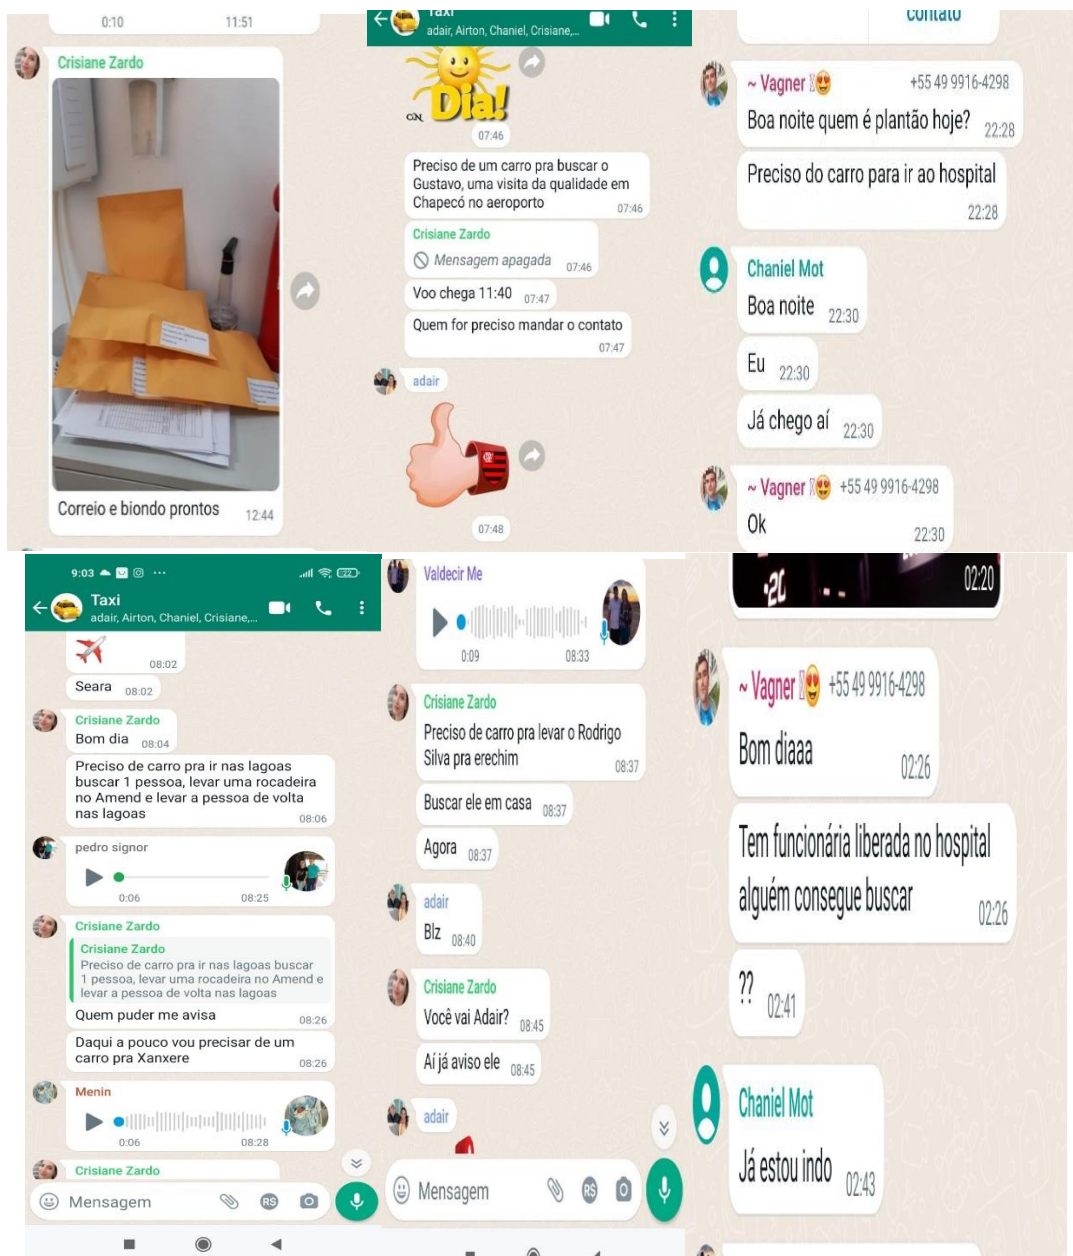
0:10 11:51

Crisiane Zardo

Correio e biondo prontos 12:44

Taxi
adair, Airton, Chaniel, Crisiane,...

Dia!

07:46

Preciso de um carro pra buscar o Gustavo, uma visita da qualidade em Chapecó no aeroporto 07:46

Crisiane Zardo
Mensagem apagada 07:46

Voo chega 11:40 07:47

Quem for preciso mandar o contato 07:47

adair

07:48

contato

~ Vagner +55 49 9916-4298
Boa noite quem é plantão hoje? 22:28

Preciso do carro para ir ao hospital 22:28

Chaniel Mot
Boa noite 22:30

Eu 22:30

Já chego aí 22:30

~ Vagner +55 49 9916-4298
Ok 22:30

9:03 ...

Taxi
adair, Airton, Chaniel, Crisiane,...

08:02

Seara 08:02

Crisiane Zardo
Bom dia 08:04

Preciso de carro pra ir nas lagoas buscar 1 pessoa, levar uma rocadeira no Amend e levar a pessoa de volta nas lagoas 08:06

pedro signor
0:06 08:25

Crisiane Zardo
Crisiane Zardo
Preciso de carro pra ir nas lagoas buscar 1 pessoa, levar uma rocadeira no Amend e levar a pessoa de volta nas lagoas
Quem puder me avisa 08:26

Daqui a pouco vou precisar de um carro pra Xanxere 08:26

Menin
0:06 08:28

Crisiane Zardo

Mensagem

Valdecir Me
0:09 08:33

Crisiane Zardo
Preciso de carro pra levar o Rodrigo Silva pra erechim 08:37

Buscar ele em casa 08:37

Agora 08:37

adair
Blz 08:40

Crisiane Zardo
Você vai Adair? 08:45

Aí já aviso ele 08:45

adair

Mensagem

02:20

~ Vagner +55 49 9916-4298
Bom diaaa 02:26

Tem funcionária liberada no hospital alguém consegue buscar 02:26

?? 02:41

Chaniel Mot
Já estou indo 02:43